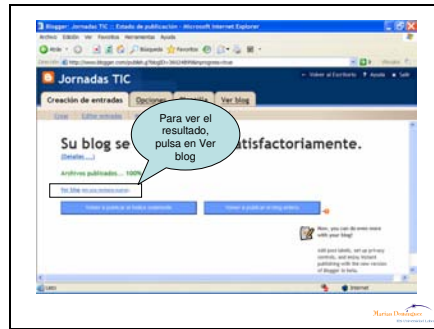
Blogger: Jornadas TIC :: Estado de publicación - Microsoft Internet Explorer

Archivo Edición Ver Favoritos Herramientas Ayuda

Atrás Búsqueda Favoritos

Dirección http://www.blogger.com/publish.g?blogID=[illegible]

Jornadas TIC

Volver al Escritorio ? Ayuda Salir

Creación de entradas Opciones Plantilla Ver blog

Crear Editar entradas

Para ver el resultado, pulsa en Ver blog

Su blog se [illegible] satisfactoriamente.

(Detalles...)

Archivos publicados... 100%

Ver blog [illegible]

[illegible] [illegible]

Wow, you can do even more with your blog!

Add post labels, set up privacy controls, and enjoy instant publishing with the new version of Blogger in beta.

Listo Internet

Marisa Domínguez